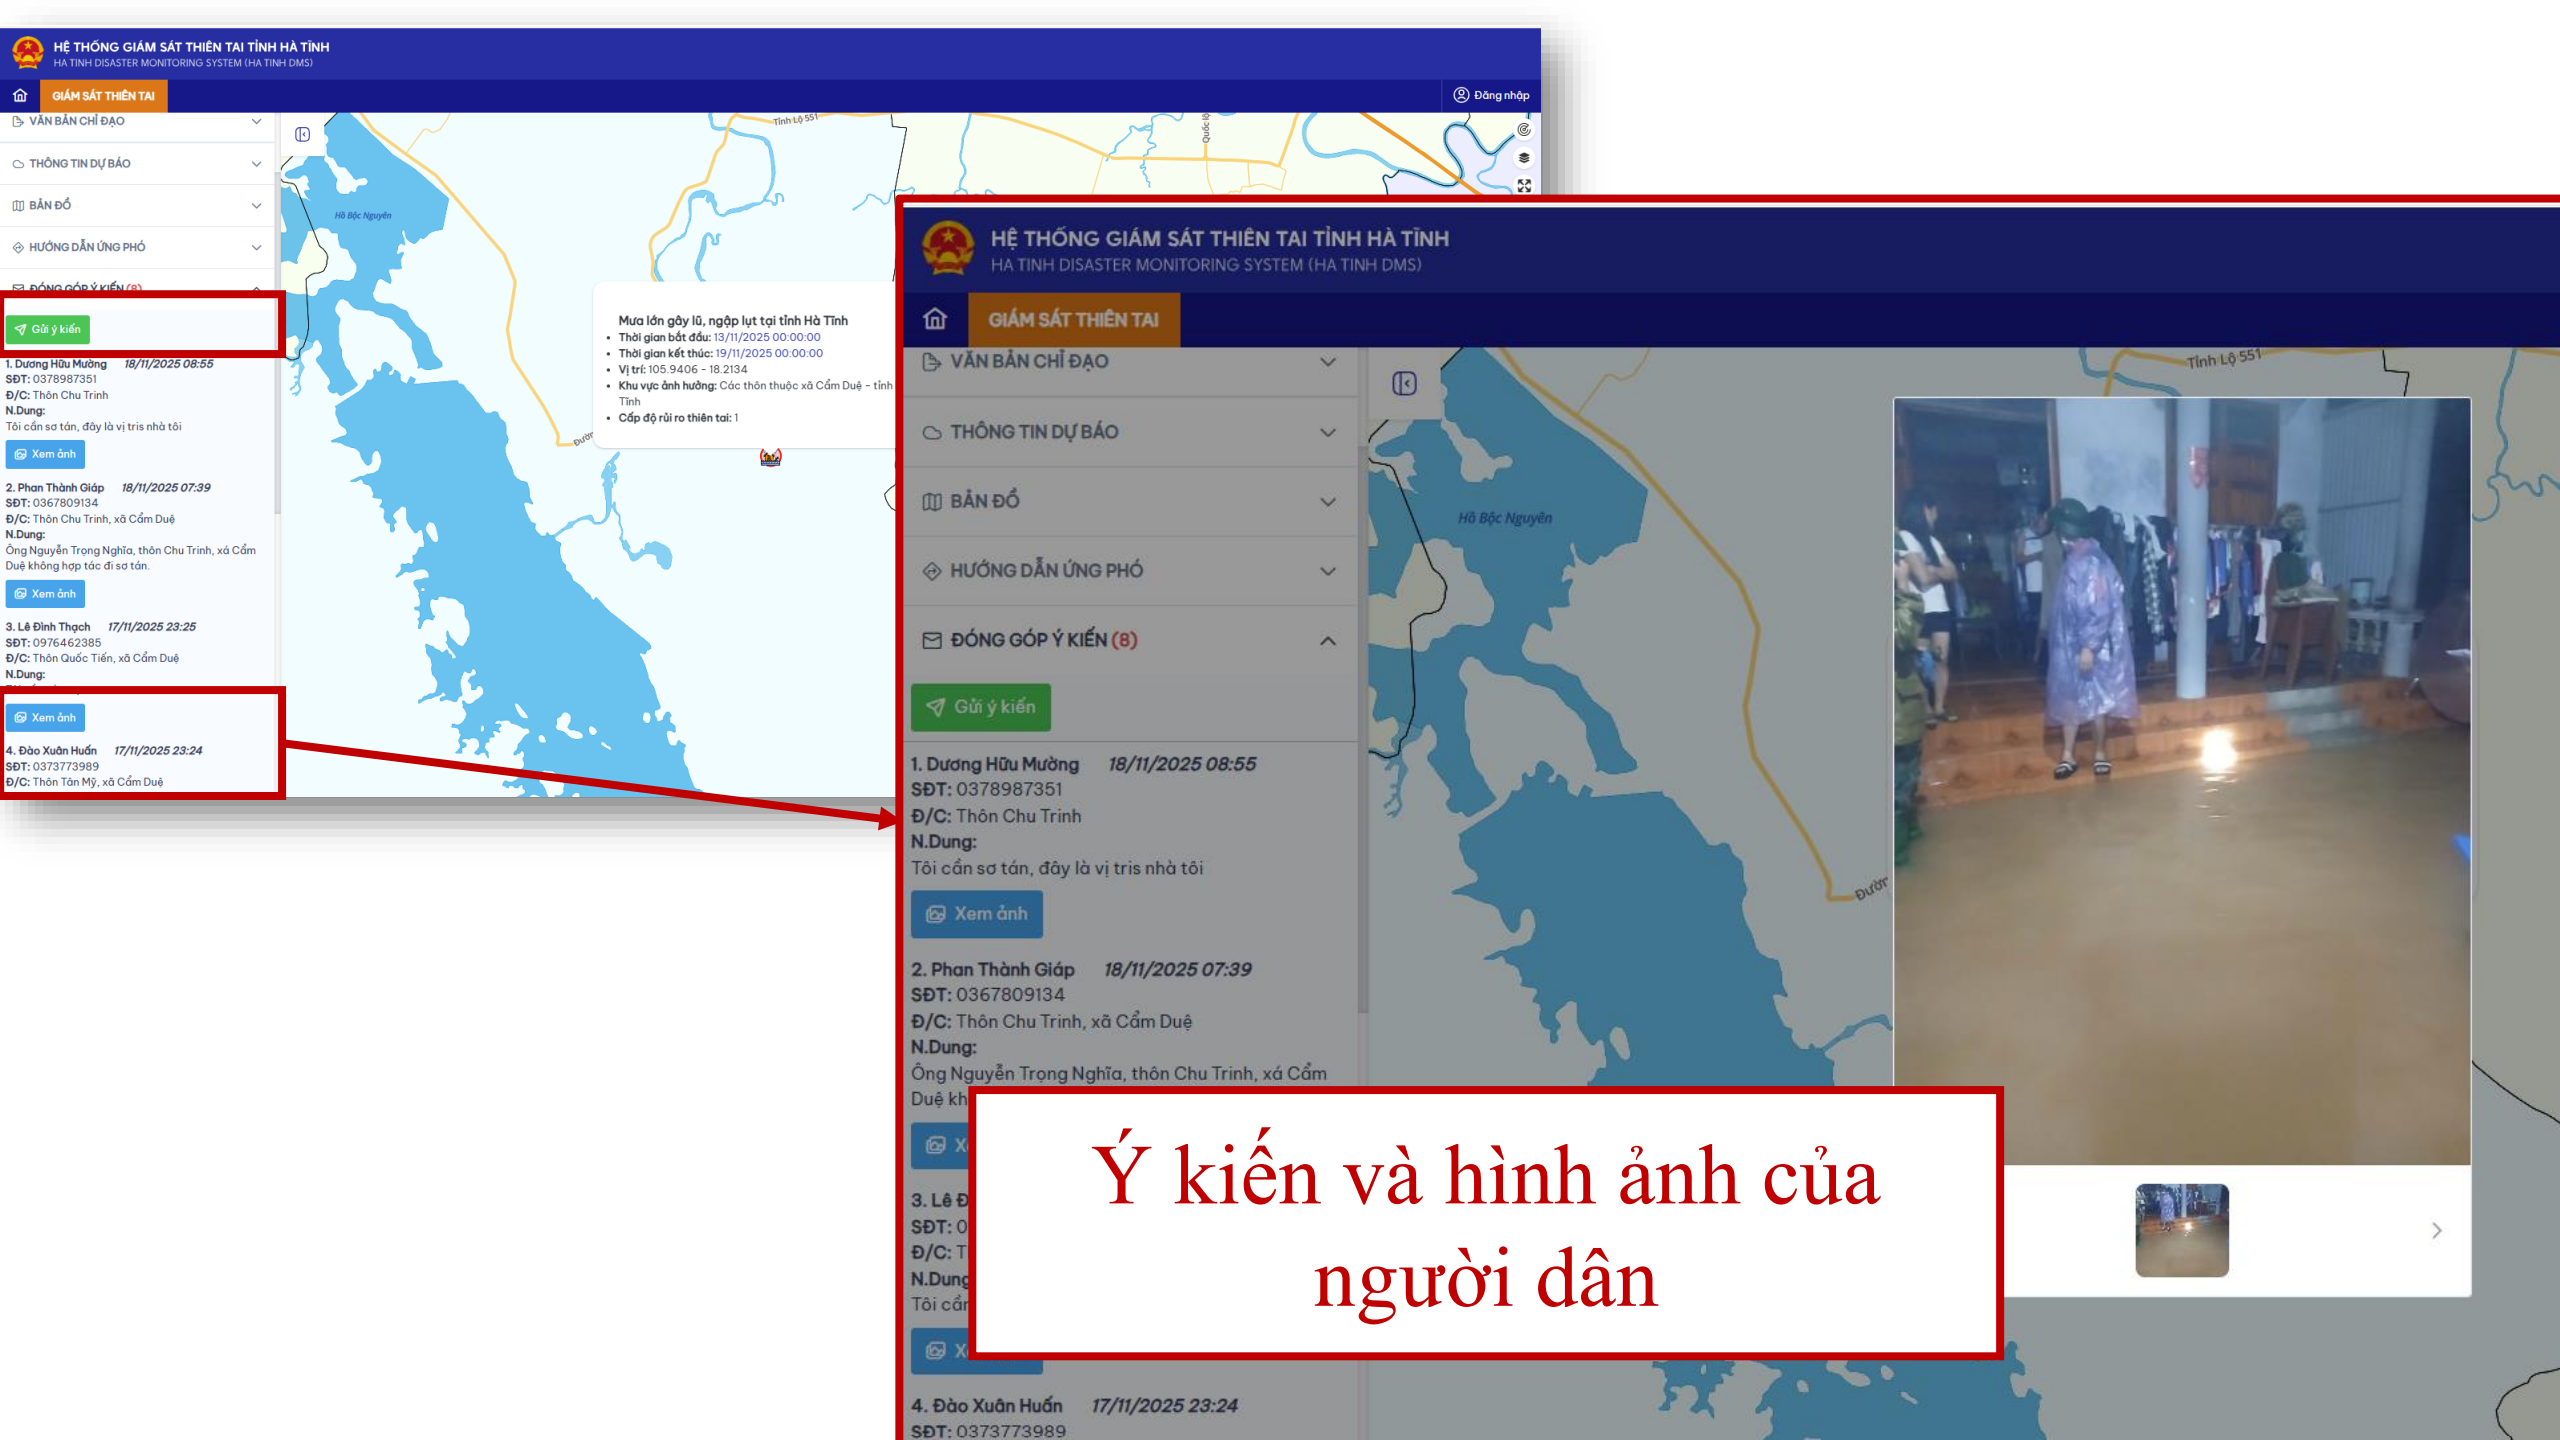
HỆ THỐNG GIÁM SÁT THIÊN TAI TỈNH HÀ TĨNH
HA TINH DISASTER MONITORING SYSTEM (HA TINH DMS)

GIÁM SÁT THIÊN TAI

Đăng nhập

VĂN BẢN CHỈ ĐẠO

THÔNG TIN DỰ BÁO

BẢN ĐỒ

HƯỚNG DẪN ỨNG PHÓ

ĐÓNG GÓP Ý KIẾN (8)

Gửi ý kiến

1. Dương Hữu Mường 18/11/2025 08:55
SĐT: 0378987351
Đ/C: Thôn Chu Trinh
N.Dung:
Tôi cần sơ tán, đây là vị tris nhà tôi

Xem ảnh

2. Phan Thành Giáp 18/11/2025 07:39
SĐT: 0367809134
Đ/C: Thôn Chu Trinh, xã Cẩm Duệ
N.Dung:
Ông Nguyễn Trọng Nghĩa, thôn Chu Trinh, xã Cẩm Duệ không hợp tác đi sơ tán.

Xem ảnh

3. Lê Đình Thạch 17/11/2025 23:25
SĐT: 0976462385
Đ/C: Thôn Quốc Tiến, xã Cẩm Duệ
N.Dung:

Xem ảnh

4. Đào Xuân Huấn 17/11/2025 23:24
SĐT: 0373773989
Đ/C: Thôn Tân Mỹ, xã Cẩm Duệ

Tỉnh Lộ 551
Hồ Bộc Nguyên
Đường

Mưa lớn gây lũ, ngập lụt tại tỉnh Hà Tĩnh
• Thời gian bắt đầu: 13/11/2025 00:00:00
• Thời gian kết thúc: 19/11/2025 00:00:00
• Vị trí: 105.9406 - 18.2134
• Khu vực ảnh hưởng: Các thôn thuộc xã Cẩm Duệ - tỉnh Tĩnh
• Cấp độ rủi ro thiên tai: 1

HỆ THỐNG GIÁM SÁT THIÊN TAI TỈNH HÀ TĨNH
HA TINH DISASTER MONITORING SYSTEM (HA TINH DMS)

GIÁM SÁT THIÊN TAI

VĂN BẢN CHỈ ĐẠO

THÔNG TIN DỰ BÁO

BẢN ĐỒ

HƯỚNG DẪN ỨNG PHÓ

ĐÓNG GÓP Ý KIẾN (8)

Gửi ý kiến

1. Dương Hữu Mường 18/11/2025 08:55
SĐT: 0378987351
Đ/C: Thôn Chu Trinh
N.Dung:
Tôi cần sơ tán, đây là vị tris nhà tôi

Xem ảnh

2. Phan Thành Giáp 18/11/2025 07:39
SĐT: 0367809134
Đ/C: Thôn Chu Trinh, xã Cẩm Duệ
N.Dung:
Ông Nguyễn Trọng Nghĩa, thôn Chu Trinh, xã Cẩm Duệ kh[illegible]

3. Lê Đ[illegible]
SĐT: 0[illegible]
Đ/C: T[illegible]
N.Dung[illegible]
Tôi cần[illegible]

4. Đào Xuân Huấn 17/11/2025 23:24
SĐT: 0373773989

Tỉnh Lộ 551
Hồ Bộc Nguyên
Đườn

Ý kiến và hình ảnh của người dân